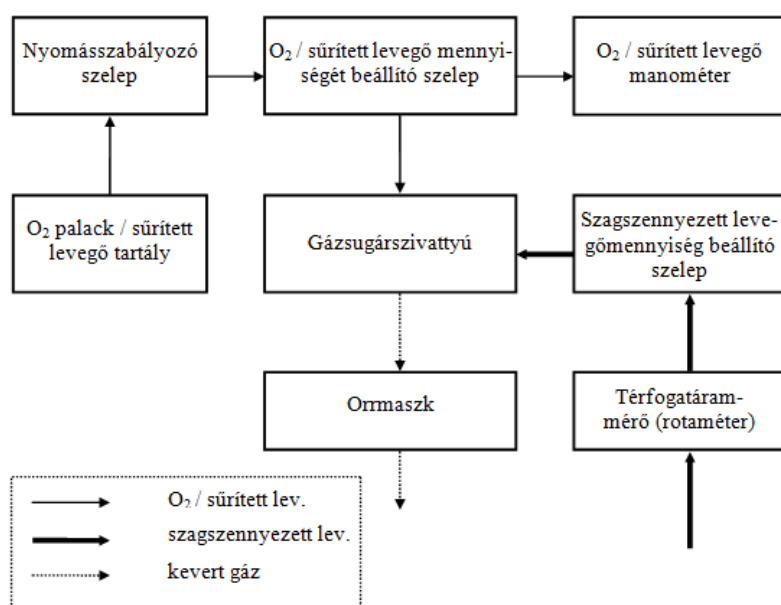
Nyomásszabályozó szelep

$O_2$ / sűrített levegő mennyiségét beállító szelep

$O_2$ / sűrített levegő manométer

$O_2$ palack / sűrített levegő tartály

Gázsugárszivattyú

Szagszennyezett levegőmennyiség beállító szelep

Orrmaszk

Térfogatárammérő (rotaméter)

$O_2$ / sűrített lev.

szagszennyezett lev.

kevert gáz